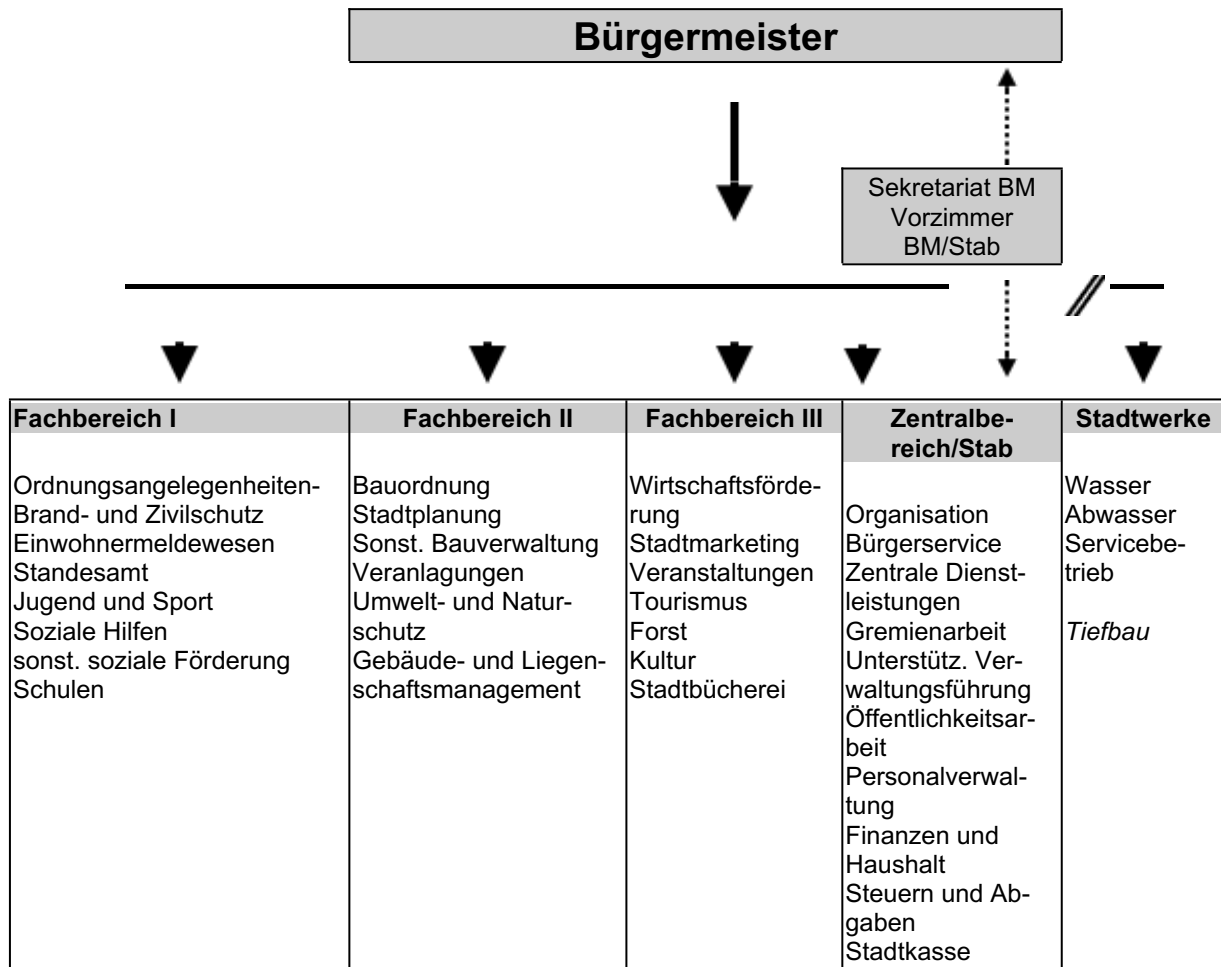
Bürgermeister

Sekretariat BM
Vorzimmer
BM/Stab

| Fachbereich I | Fachbereich II | Fachbereich III | Zentralbereich/Stab | Stadtwerke |
|---|---|---|---|---|
| Ordnungsangelegenheiten-<br>Brand- und Zivilschutz<br>Einwohnermeldewesen<br>Standesamt<br>Jugend und Sport<br>Soziale Hilfen<br>sonst. soziale Förderung<br>Schulen | Bauordnung<br>Stadtplanung<br>Sonst. Bauverwaltung<br>Veranlagungen<br>Umwelt- und Naturschutz<br>Gebäude- und Liegenschaftsmanagement | Wirtschaftsförderung<br>Stadtmarketing<br>Veranstaltungen<br>Tourismus<br>Forst<br>Kultur<br>Stadtbücherei | Organisation<br>Bürgerservice<br>Zentrale Dienstleistungen<br>Gremienarbeit<br>Unterstütz. Verwaltungsführung<br>Öffentlichkeitsarbeit<br>Personalverwaltung<br>Finanzen und Haushalt<br>Steuern und Abgaben<br>Stadtkasse | Wasser<br>Abwasser<br>Servicebetrieb<br><br>*Tiefbau* |